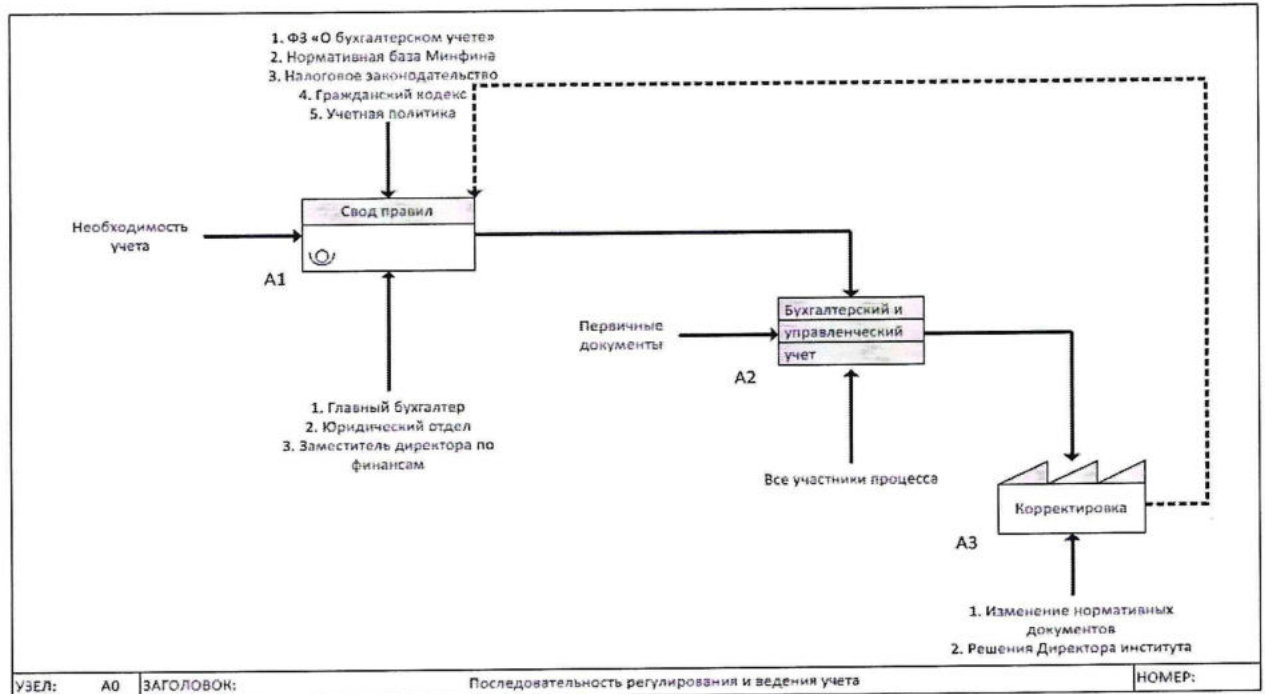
1. ФЗ «О бухгалтерском учете»
2. Нормативная база Минфина
3. Налоговое законодательство
4. Гражданский кодекс
5. Учетная политика

Необходимость учета

Свод правил

A1

1. Главный бухгалтер
2. Юридический отдел
3. Заместитель директора по финансам

Первичные документы

Бухгалтерский и управленческий учет

A2

Все участники процесса

Корректировка

A3

1. Изменение нормативных документов
2. Решения Директора института

| УЗЕЛ: A0 | ЗАГОЛОВОК: | Последовательность регулирования и ведения учета | НОМЕР: |
|---|---|---|---|